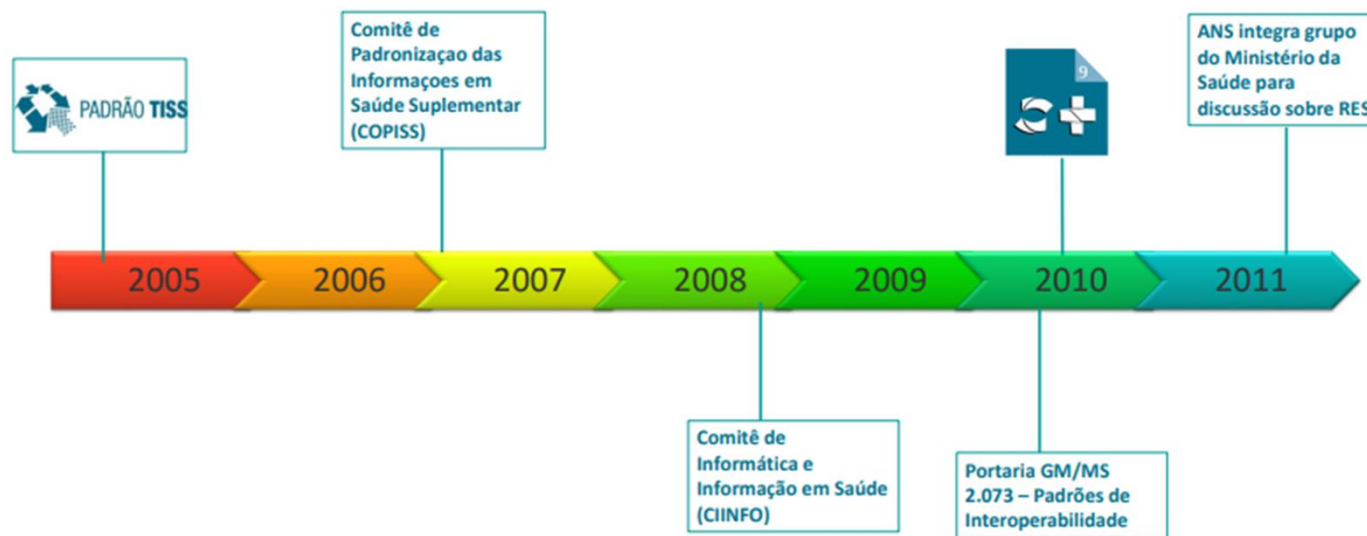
PADRÃO TISS

Comitê de Padronizaçao das Informaçoes em Saúde Suplementar (COPISS)

9

ANS integra grupo do Ministério da Saúde para discussão sobre RES

2005

2006

2007

2008

2009

2010

2011

Comitê de Informática e Informação em Saúde (CIINFO)

Portaria GM/MS 2.073 – Padrões de Interoperabilidade